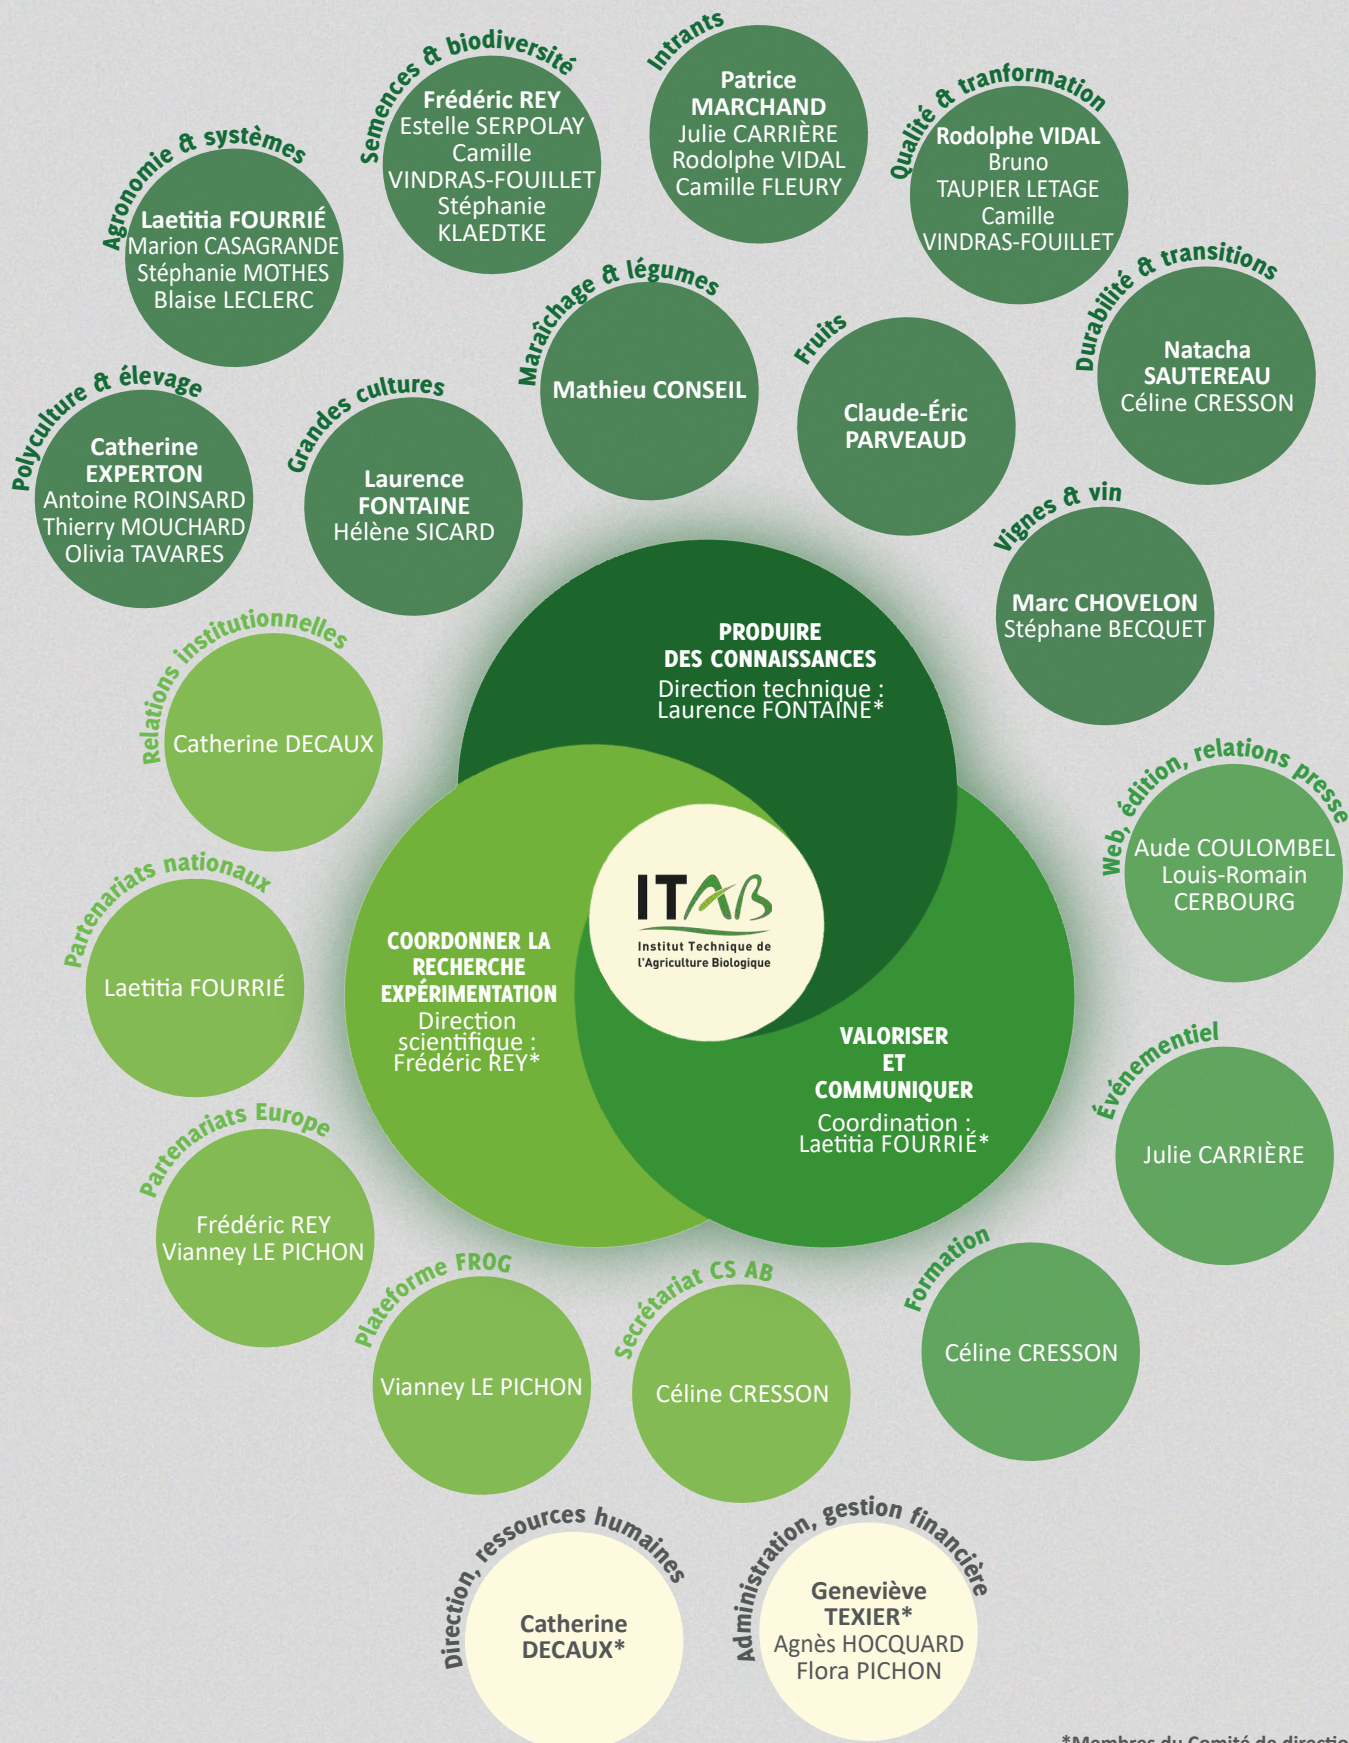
Agronomie & systèmes
Laetitia FOURRIÉ
Marion CASAGRANDE
Stéphanie MOTHES
Blaise LECLERC

Semences & biodiversité
Frédéric REY
Estelle SERPOLAY
Camille VINDRAS-FOUILLET
Stéphanie KLAEDTKE

Intrants
Patrice MARCHAND
Julie CARRIÈRE
Rodolphe VIDAL
Camille FLEURY

Qualité & tranformation
Rodolphe VIDAL
Bruno TAUPIER LETAGE
Camille VINDRAS-FOUILLET

Durabilité & transitions
Natacha SAUTEREAU
Céline CRESSON

Maraîchage & légumes
Mathieu CONSEIL

Fruits
Claude-Éric PARVEAUD

Polyculture & élevage
Catherine EXPERTON
Antoine ROINSARD
Thierry MOUCHARD
Olivia TAVARES

Grandes cultures
Laurence FONTAINE
Hélène SICARD

Vignes & vin
Marc CHOVELON
Stéphane BECQUET

PRODUIRE DES CONNAISSANCES
Direction technique : Laurence FONTAINE*

Relations institutionnelles
Catherine DECAUX

Web, édition, relations presse
Aude COULOMBEL
Louis-Romain CERBOURG

ITAB
Institut Technique de l'Agriculture Biologique

Partenariats nationaux
Laetitia FOURRIÉ

COORDONNER LA RECHERCHE EXPÉRIMENTATION
Direction scientifique : Frédéric REY*

VALORISER ET COMMUNIQUER
Coordination : Laetitia FOURRIÉ*

Événementiel
Julie CARRIÈRE

Partenariats Europe
Frédéric REY
Vianney LE PICHON

Plateforme FROG
Vianney LE PICHON

Secrétariat CS AB
Céline CRESSON

Formation
Céline CRESSON

Direction, ressources humaines
Catherine DECAUX*

Administration, gestion financière
Geneviève TEXIER*
Agnès HOCQUARD
Flora PICHON

*Membres du Comité de directio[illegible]